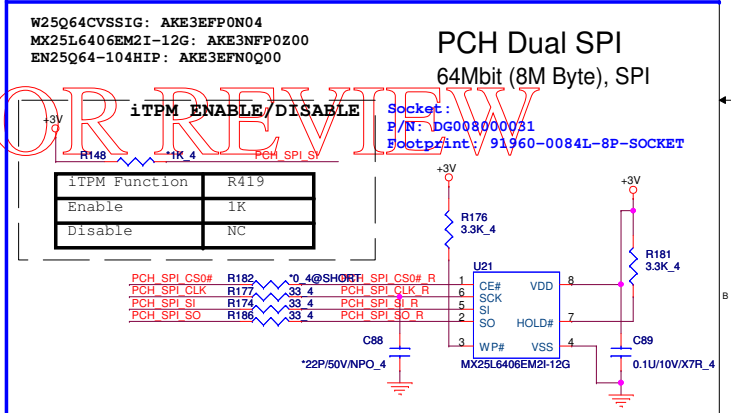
W25Q64CVSSIG: AKE3EFP0N04
MX25L6406EM2I-12G: AKE3NFP0Z00
EN25Q64-104HIP: AKE3EFN0Q00

PCH Dual SPI
64Mbit (8M Byte), SPI

OR REVIEW

iTPM ENABLE/DISABLE

Socket:
P/N: DG008000031
Footprint: 91960-0084L-8P-SOCKET

+3V
R148 *1K_4 PCH_SPI_SI

| iTPM Function | R419 |
|---|---|
| Enable | 1K |
| Disable | NC |

+3V
R176
3.3K_4

+3V
R181
3.3K_4

U21
PCH_SPI_CS0# R182 *0_4@SHORT PCH_SPI_CS0#_R 1 CE#
PCH_SPI_CLK R177 33_4 PCH_SPI_CLK_R 6 SCK
PCH_SPI_SI R174 33_4 PCH_SPI_SI_R 5 SI
PCH_SPI_SO R186 33_4 PCH_SPI_SO_R 2 SO
3 WP#
VDD 8
HOLD# 7
VSS 4

C88
*22P/50V/NPO_4

MX25L6406EM2I-12G

C89
0.1U/10V/X7R_4

B